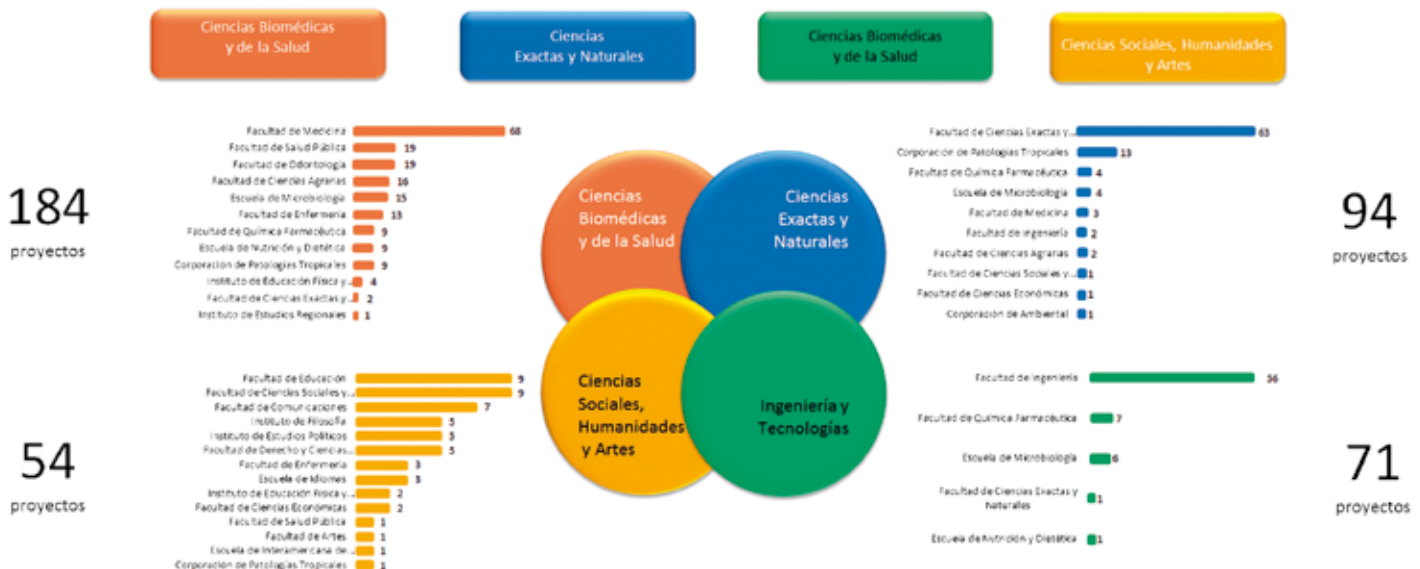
Ciencias Biomédicas y de la Salud

Ciencias Exactas y Naturales

Ciencias Biomédicas y de la Salud

Ciencias Sociales, Humanidades y Artes

Facultad de Medicina 68
Facultad de Salud Pública 19
Facultad de Odontología 19
Facultad de Ciencias Agrarias 16
Escuela de Microbiología 15
Facultad de Enfermería 13
Facultad de Química Farmacéutica 9
Escuela de Nutrición y Dietética 9
Corporación de Patologías Tropicales 9
Instituto de Educación Física y... 4
Facultad de Ciencias Exactas y... 2
Instituto de Estudios Regionales 1

184
proyectos

Ciencias Biomédicas y de la Salud

Ciencias Exactas y Naturales

Ciencias Sociales, Humanidades y Artes

Ingeniería y Tecnologías

Facultad de Ciencias Exactas y... 63
Corporación de Patologías Tropicales 13
Facultad de Química Farmacéutica 4
Escuela de Microbiología 4
Facultad de Medicina 3
Facultad de Ingeniería 2
Facultad de Ciencias Agrarias 2
Facultad de Ciencias Sociales y... 1
Facultad de Ciencias Económicas 1
Corporación de Ambiental 1

94
proyectos

Facultad de Educación 9
Facultad de Ciencias Sociales y... 9
Facultad de Comunicaciones 7
Instituto de Filosofía 5
Instituto de Estudios Políticos 5
Facultad de Derecho y Ciencias... 5
Facultad de Enfermería 3
Escuela de Idiomas 3
Instituto de Educación Física y... 2
Facultad de Ciencias Económicas 2
Facultad de Salud Pública 1
Facultad de Artes 1
Escuela de Interamericana de... 1
Corporación de Patologías Tropicales 1

54
proyectos

Facultad de Ingeniería 56
Facultad de Química Farmacéutica 7
Escuela de Microbiología 6
Facultad de Ciencias Exactas y Naturales 1
Escuela de Nutrición y Dietética 1

71
proyectos